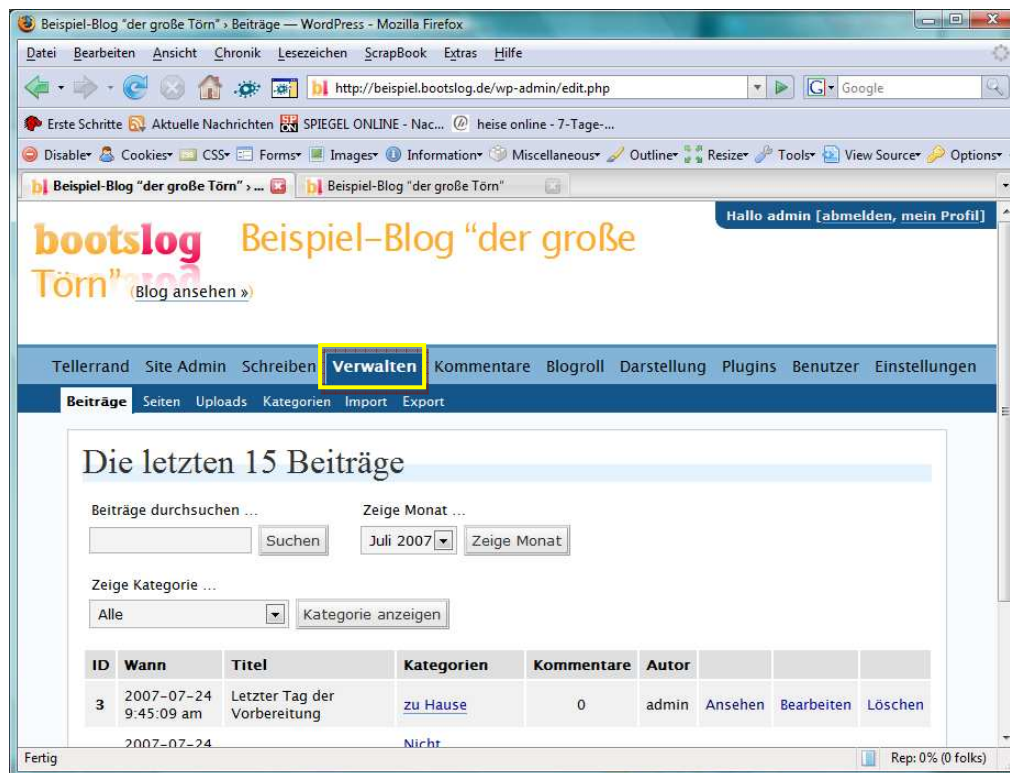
Beispiel-Blog "der große Törn" › Beiträge — WordPress - Mozilla Firefox

Datei Bearbeiten Ansicht Chronik Lesezeichen ScrapBook Extras Hilfe

http://beispiel.bootslog.de/wp-admin/edit.php

Google

Erste Schritte Aktuelle Nachrichten SPIEGEL ONLINE - Nac... heise online - 7-Tage-...

Disable Cookies CSS Forms Images Information Miscellaneous Outline Resize Tools View Source Options

Beispiel-Blog "der große Törn" - ... Beispiel-Blog "der große Törn"

Hallo admin [abmelden, mein Profil]

bootslog Beispiel-Blog "der große Törn" (Blog ansehen »)

Tellerrand Site Admin Schreiben Verwalten Kommentare Blogroll Darstellung Plugins Benutzer Einstellungen

Beiträge Seiten Uploads Kategorien Import Export

Die letzten 15 Beiträge

Beiträge durchsuchen ...

Suchen

Zeige Monat ...

Juli 2007

Zeige Monat

Zeige Kategorie ...

Alle

Kategorie anzeigen

| ID | Wann | Titel | Kategorien | Kommentare | Autor | | | |
|---|---|---|---|---|---|---|---|---|
| 3 | 2007-07-24 9:45:09 am | Letzter Tag der Vorbereitung | zu Hause | 0 | admin | Ansehen | Bearbeiten | Löschen |
| | 2007-07-24 | | Nicht | | | | | |

Fertig

Rep: 0% (0 folks)